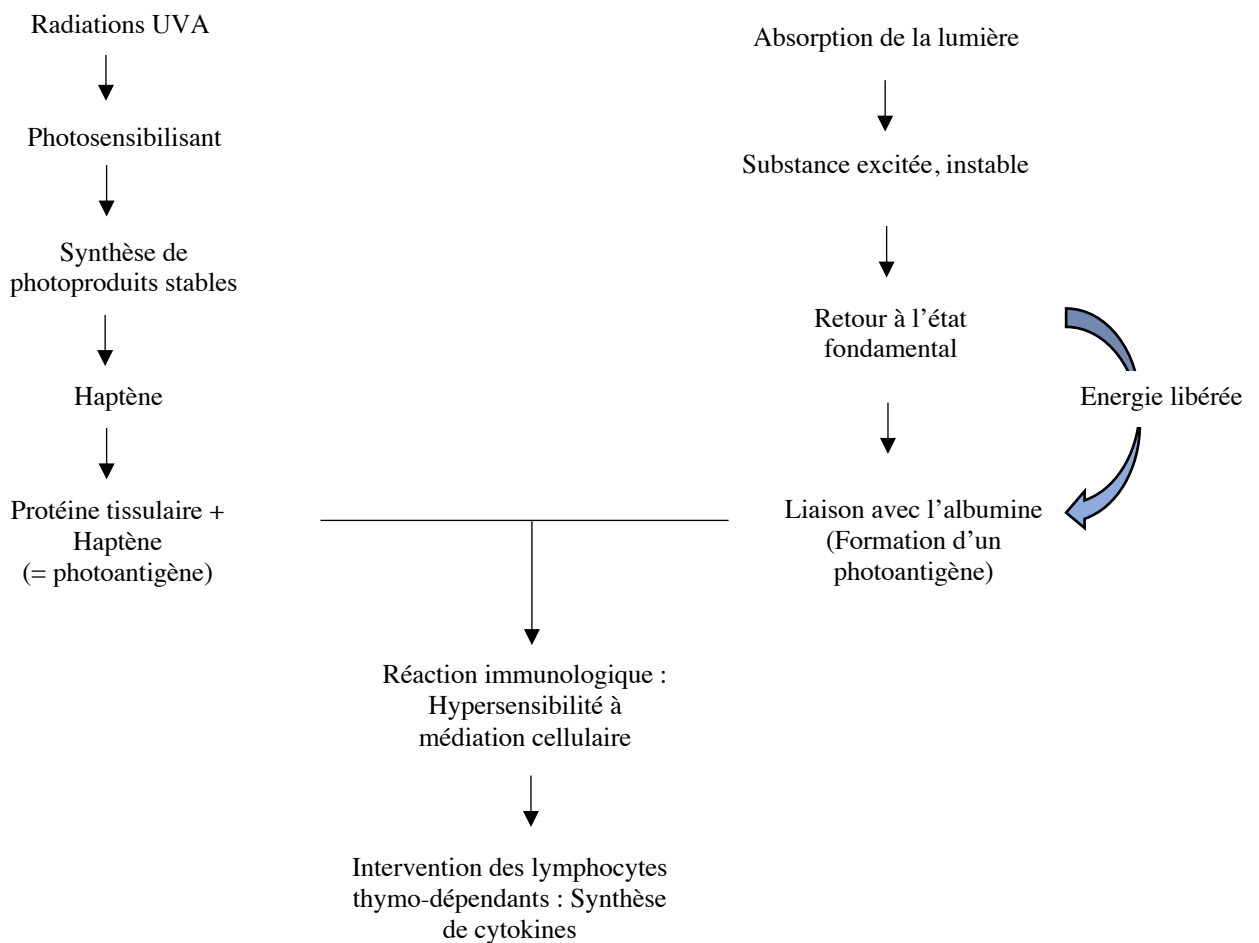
Radiations UVA

Photosensibilisant

Synthèse de photoproduits stables

Haptène

Protéine tissulaire + Haptène (= photoantigène)

Absorption de la lumière

Substance excitée, instable

Retour à l'état fondamental

Energie libérée

Liaison avec l'albumine (Formation d'un photoantigène)

Réaction immunologique : Hypersensibilité à médiation cellulaire

Intervention des lymphocytes thymo-dépendants : Synthèse de cytokines